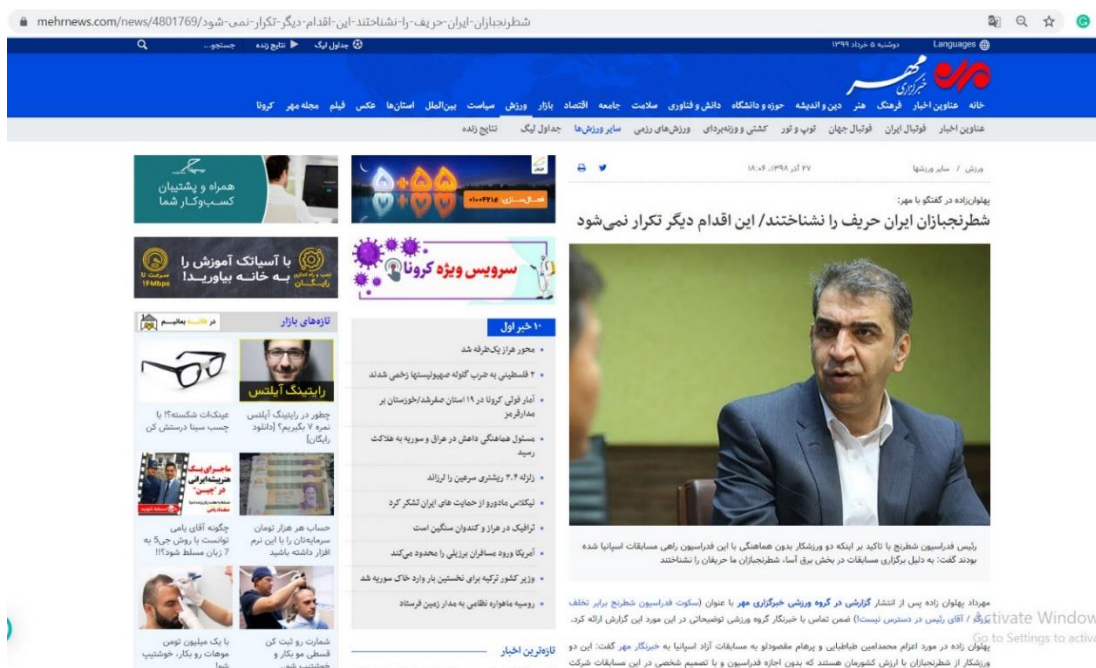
mehrnews.com/news/4801769/شطرنجبازان-ایران-حریف-را-نشناختند-این-اقدام-دیگر-تکرار-نمی-شود

جستجو... | تابع زنده | جدول لیگ | دوشنبه ۵ خرداد ۱۳۹۹ | Languages

خبرگزاری مهر

خانه عناوین اخبار فرهنگ هنر دین و اندیشه حوزه و دانشگاه دانش و فناوری سلامت جامعه اقتصاد بازار ورزش سیاست بین‌الملل استان‌ها عکس فیلم مجله مهر کرونا

عناوین اخبار فوتبال ایران فوتبال جهان توپ و تور کشتی و وزنه‌برداری ورزش‌های رزمی سایر ورزش‌ها جدول لیگ نتایج زنده

ورزش / سایر ورزشها | ۲۷ آذر ۱۳۹۸، ۱۸:۰۶

پهلوان‌زاده در گفتگو با مهر:
شطرنجبازان ایران حریف را نشناختند/ این اقدام دیگر تکرار نمی‌شود

رئیس فدراسیون شطرنج با تاکید بر اینکه دو ورزشکار بدون هماهنگی با این فدراسیون راهی مسابقات اسپانیا شده بودند گفت: به دلیل برگزاری مسابقات در بخش برق آسا، شطرنجبازان ما حریفان را نشناختند

مهرداد پهلوان زاده پس از انتشار گزارشی در گروه ورزشی خبرگزاری مهر با عنوان (سکوت فدراسیون شطرنج برابر تخلف بزرگ / آقای رئیس در دسترس نیست) ضمن تماس با خبرنگار گروه ورزشی توضیحاتی در این مورد این گزارش ارائه کرد.

پهلوان زاده در مورد اعزام محمدامین طباطبایی و پرهام مقصودلو به مسابقات آزاد اسپانیا به خبرنگار مهر گفت: این دو ورزشکار از شطرنجبازان با ارزش کشورمان هستند که بدون اجازه فدراسیون و با تصمیم شخصی در این مسابقات شرکت

همراه و پشتیبان کسب‌وکار شما

با آسیاتک آموزش را به خانه بیاورید!

سرعت تا 16 Mbps

سرویس ویژه کرونا

۱۰ خبر اول
• محور هراز یک‌طرفه شد
• ۲ فلسطینی به ضرب گلوله صهیونیستها زخمی شدند
• آمار قولی کرونا در ۱۹ استان صفرشد/خوزستان بر مدارقرمز
• مسئول هماهنگی داعش در عراق و سوریه به هلاکت رسید
• زلزله ۴.۲ ریشتری سرعین را لرزاند
• نیکلاس مادورو از حمایت های ایران تشکر کرد
• ترافیک در هراز و کندوان سنگین است
• آمریکا ورود مسافران برزیلی را محدود می‌کند
• وزیر کشور ترکیه برای نخستین بار وارد خاک سوریه شد
• روسیه ماهواره نظامی به مدار زمین فرستاد

تازه‌ترین اخبار

تازه‌های بازار | در فلسطین بمانیم

رایتینگ آیلتس
چطور در رایتینگ آیلتس نمره ۷ بگیریم؟ [دانلود رایگان]
عینکات شکسته‌؟! با چسب سینا درستش کن
ماجرای یک هنرپیشه ایرانی در چین
حساب هر هزار تومان سرمایه‌تان را با این نرم افزار داشته باشید
چگونه آقای یامی توانست با روش جی‌پ به 7 زبان مسلط شود؟!!
شمارت رو ثبت کن قسطی مو بکار و خوشتیپ شو
با یک میلیون تومن موهات رو بکار، خوشتیپ شو

Activate Windows
Go to Settings to activate